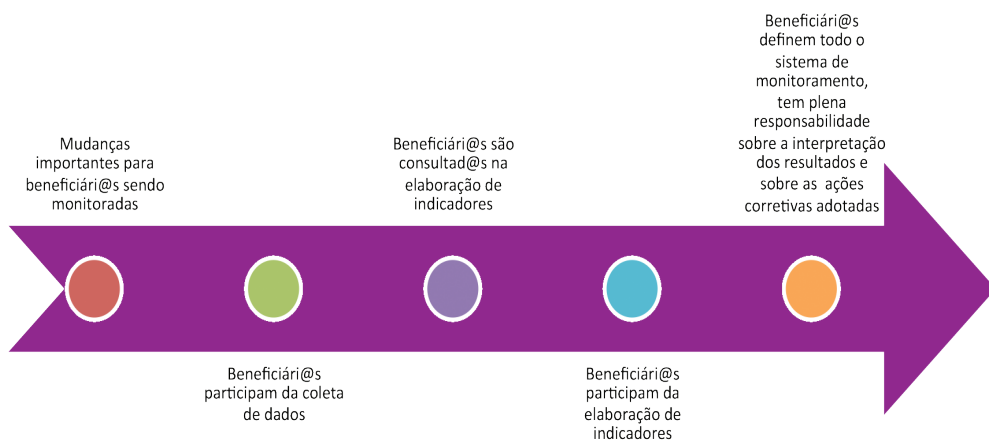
Mudanças importantes para beneficiári@s sendo monitoradas

Beneficiári@s participam da coleta de dados

Beneficiári@s são consultad@s na elaboração de indicadores

Beneficiári@s participam da elaboração de indicadores

Beneficiári@s definem todo o sistema de monitoramento, tem plena responsabilidade sobre a interpretação dos resultados e sobre as ações corretivas adotadas